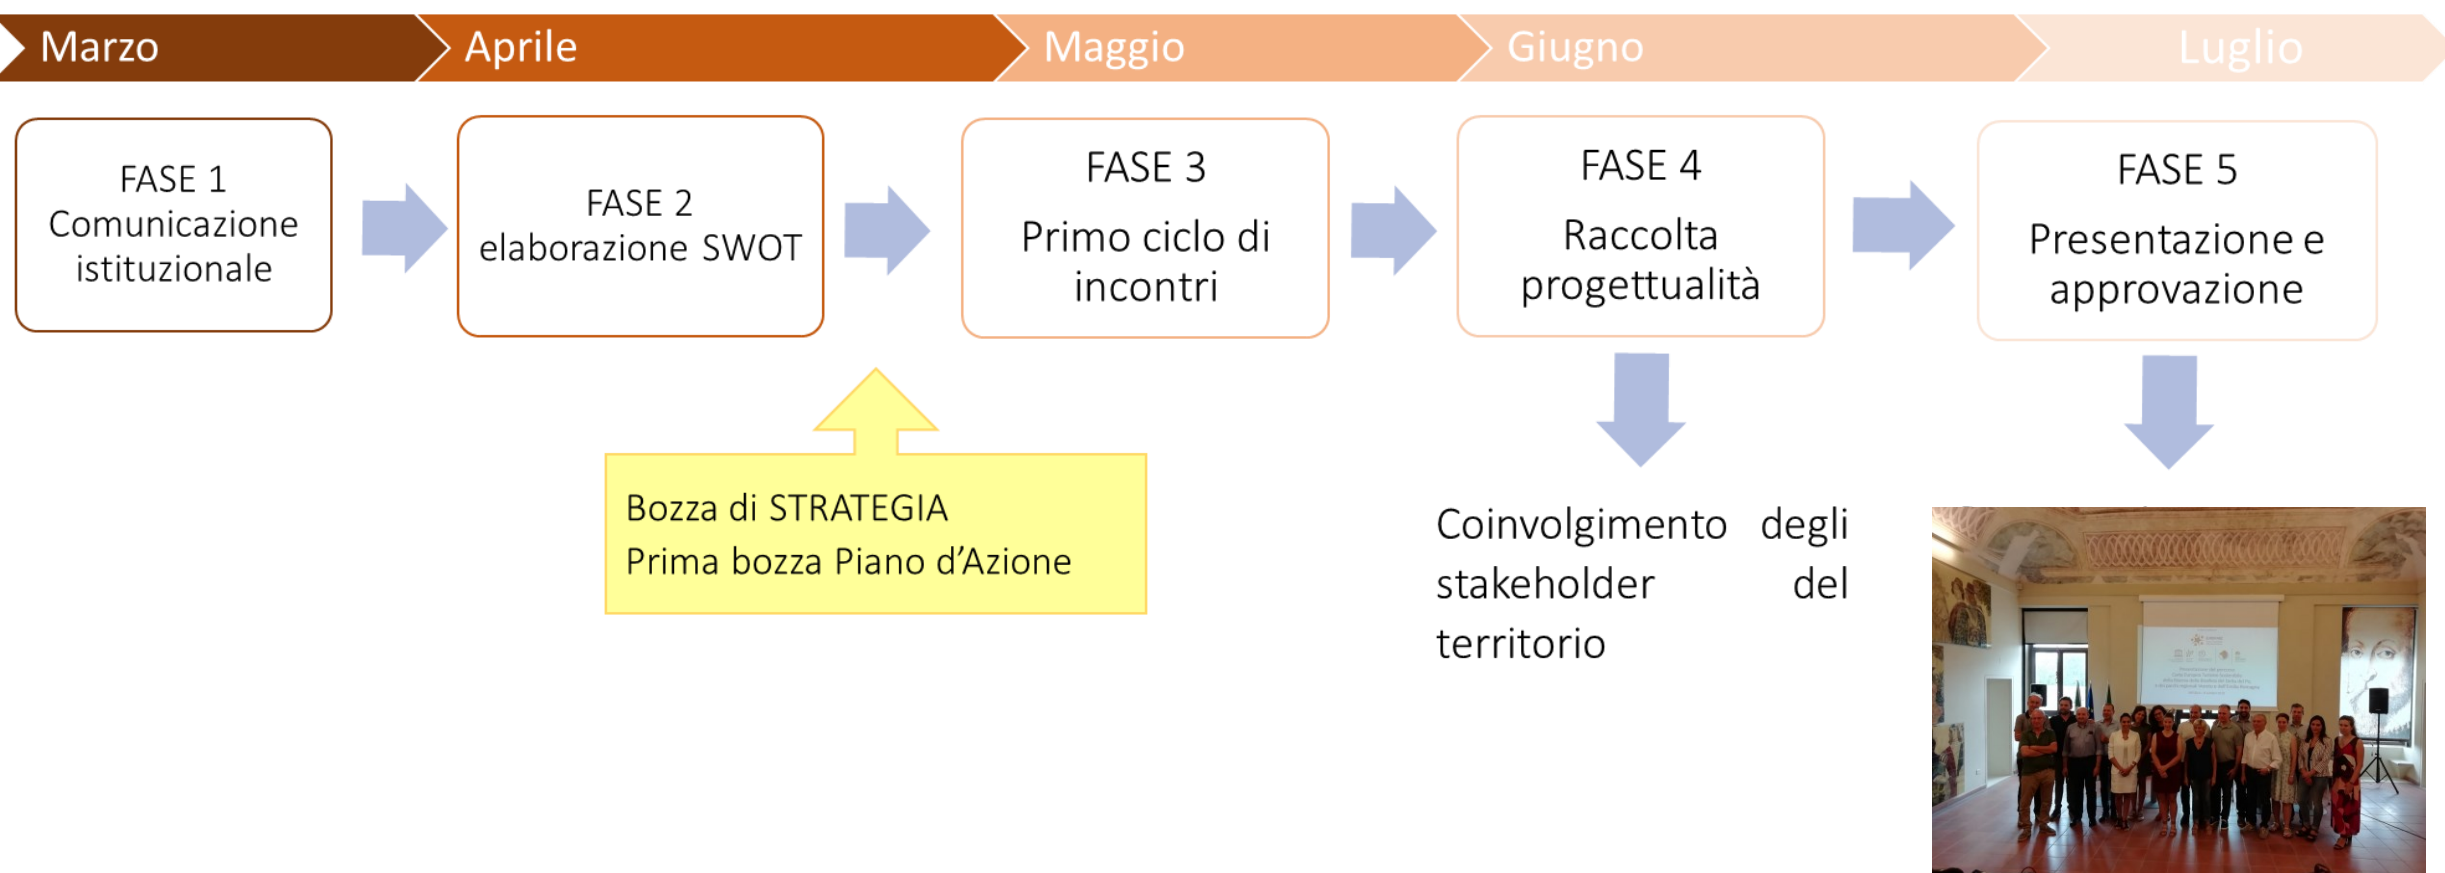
Marzo Aprile Maggio Giugno Luglio

FASE 1
Comunicazione istituzionale

FASE 2
elaborazione SWOT

FASE 3
Primo ciclo di incontri

FASE 4
Raccolta progettualità

FASE 5
Presentazione e approvazione

Bozza di STRATEGIA
Prima bozza Piano d’Azione

Coinvolgimento degli stakeholder del territorio